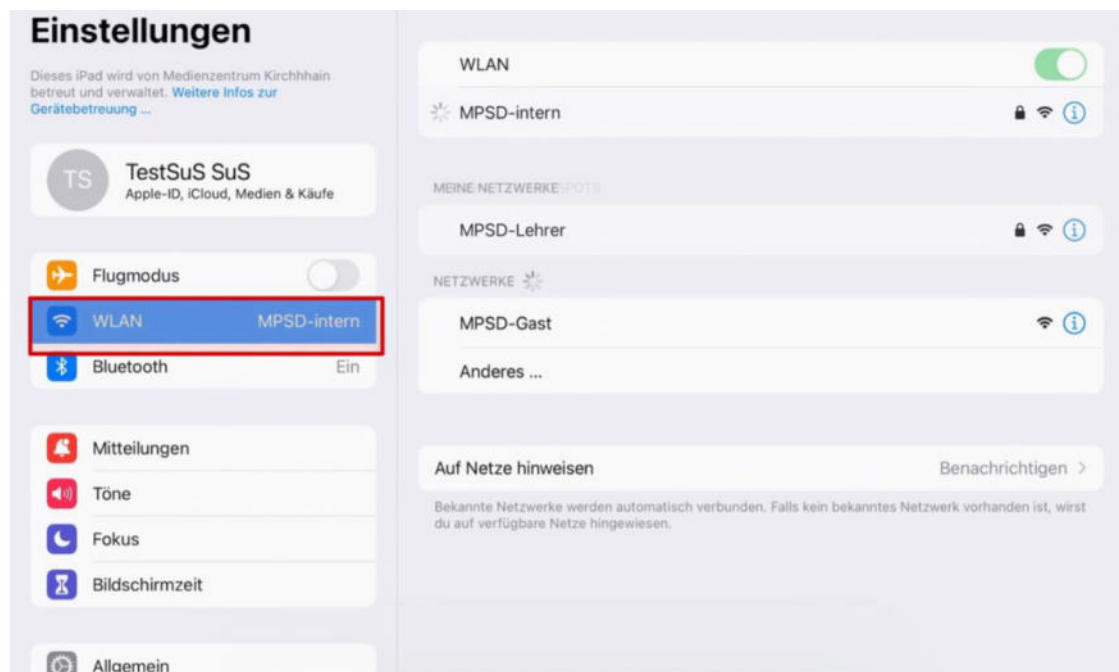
Einstellungen

Dieses iPad wird von Medienzentrum Kirchhain betreut und verwaltet. Weitere Infos zur Gerätebetreuung ...

TS
TestSuS SuS
Apple-ID, iCloud, Medien & Käufe

Flugmodus
WLAN MPSD-intern
Bluetooth Ein

Mitteilungen
Töne
Fokus
Bildschirmzeit

Allgemein

WLAN
MPSD-intern

MEINE NETZWERKE
MPSD-Lehrer

NETZWERKE
MPSD-Gast
Anderes ...

Auf Netze hinweisen Benachrichtigen >

Bekannte Netzwerke werden automatisch verbunden. Falls kein bekanntes Netzwerk vorhanden ist, wirst du auf verfügbare Netze hingewiesen.